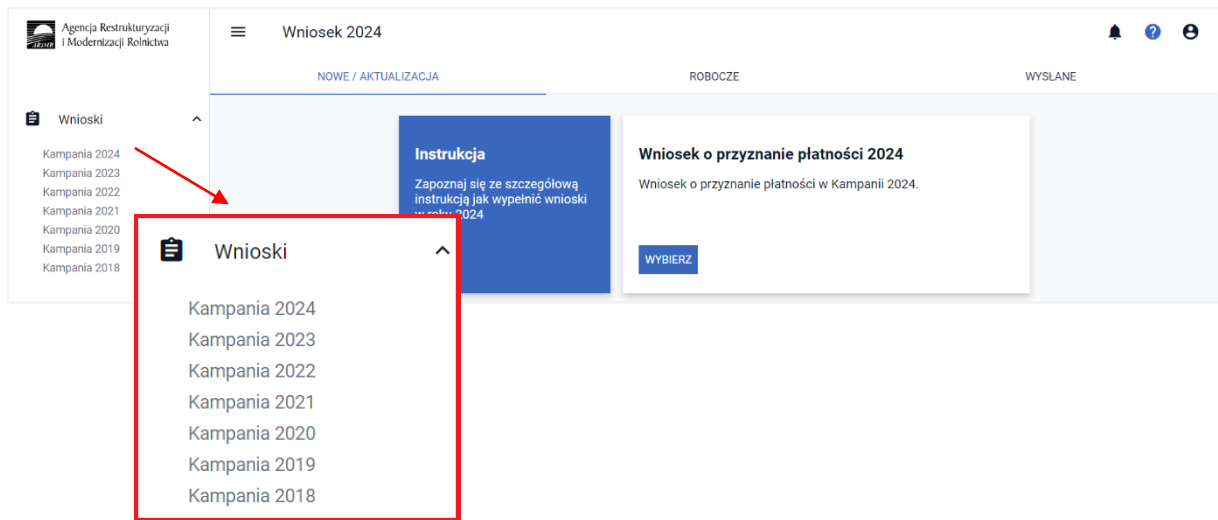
ARiMR Agencja Restrukturyzacji i Modernizacji Rolnictwa

Wniosek 2024

NOWE / AKTUALIZACJA

ROBOCZE

WYSŁANE

Wnioski

Kampania 2024
Kampania 2023
Kampania 2022
Kampania 2021
Kampania 2020
Kampania 2019
Kampania 2018

Instrukcja

Zapoznaj się ze szczegółową instrukcją jak wypełnić wnioski w roku 2024

Wniosek o przyznanie płatności 2024

Wniosek o przyznanie płatności w Kampanii 2024.

WYBIERZ

Wnioski

Kampania 2024
Kampania 2023
Kampania 2022
Kampania 2021
Kampania 2020
Kampania 2019
Kampania 2018